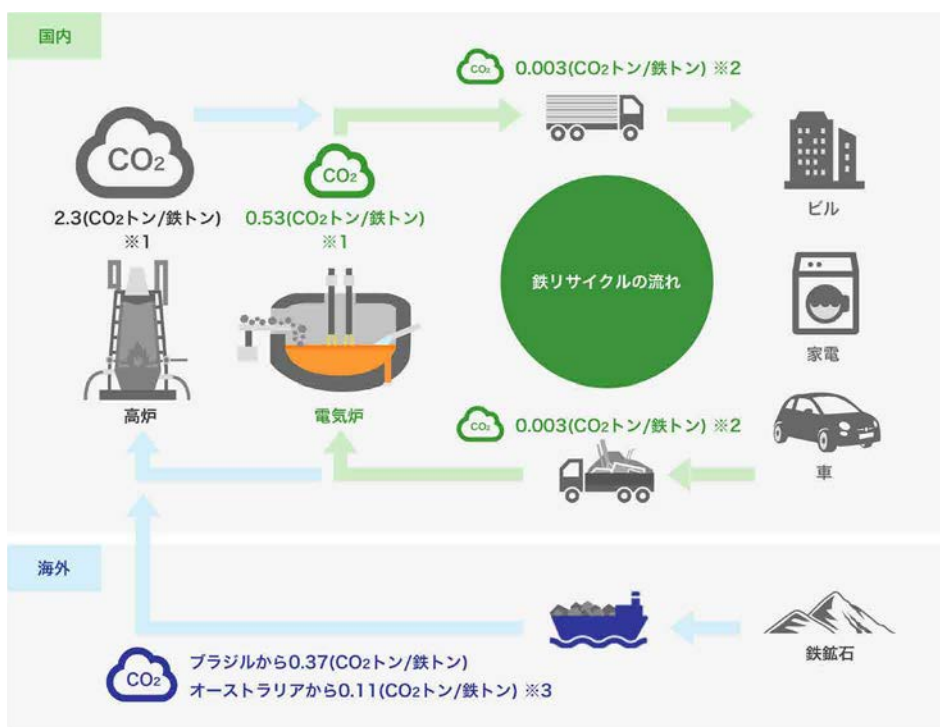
国内

$CO_2$
0.003($CO_2$トン/鉄トン) ※2

$CO_2$
2.3($CO_2$トン/鉄トン)
※1

$CO_2$
0.53($CO_2$トン/鉄トン)
※1

ビル

鉄リサイクルの流れ

家電

高炉

電気炉

$CO_2$
0.003($CO_2$トン/鉄トン) ※2

車

海外

鉄鉱石

$CO_2$
ブラジルから0.37($CO_2$トン/鉄トン)
オーストラリアから0.11($CO_2$トン/鉄トン) ※3